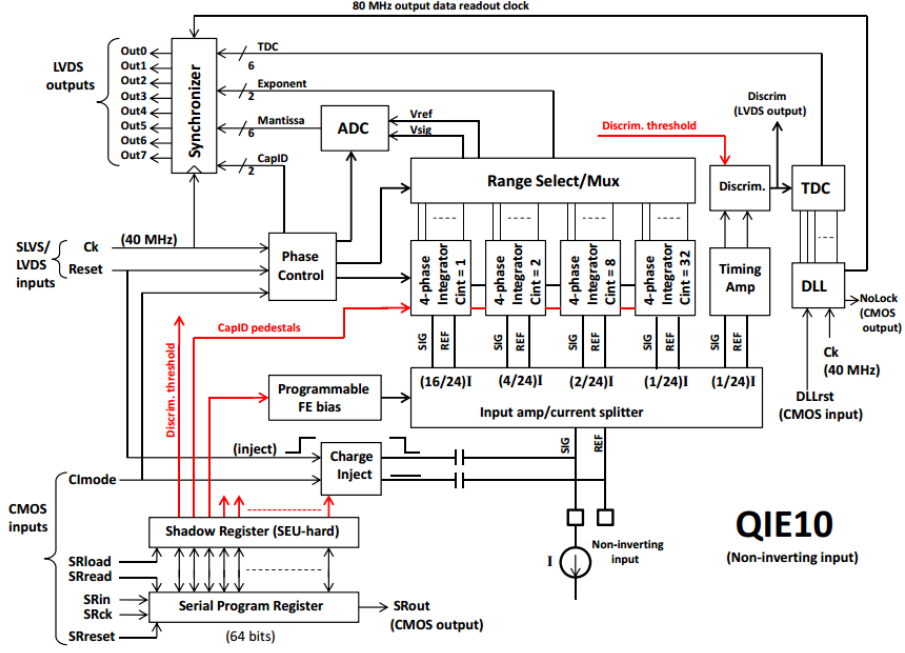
80 MHz output data readout clock

LVDS outputs

Out0
Out1
Out2
Out3
Out4
Out5
Out6
Out7

Synchronizer

TDC
6
Exponent
2
Mantissa
6
CapID
2

ADC

Vref
Vsig

Discrim. threshold

Discrim
(LVDS output)

Range Select/Mux

Discrim.

TDC

SLVS/ LVDS inputs

Ck
Reset

(40 MHz)

Phase Control

4-phase Integrator Cint = 1

4-phase Integrator Cint = 2

4-phase Integrator Cint = 8

4-phase Integrator Cint = 32

Timing Amp

DLL

NoLock (CMOS output)

CapID pedestals

Discrim. threshold

SIG REF
SIG REF
SIG REF
SIG REF
SIG REF

Ck (40 MHz)

Programmable FE bias

(16/24)I (4/24)I (2/24)I (1/24)I (1/24)I

Input amp/current splitter

DLLrst (CMOS input)

(inject)

Charge Inject

SIG
REF

CImode

CMOS inputs

Shadow Register (SEU-hard)

QIE10

(Non-inverting input)

I

Non-inverting input

SRload
SRread

SRin
SRck

Serial Program Register

SRout (CMOS output)

SRreset

(64 bits)